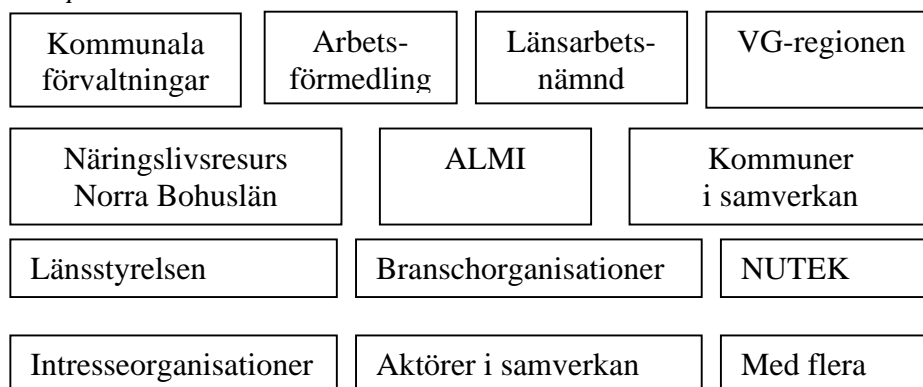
Kommunala förvaltningar

Arbetsförmedling

Länsarbetsnämnd

VG-regionen

Näringslivsresurs Norra Bohuslän

ALMI

Kommuner i samverkan

Länsstyrelsen

Branschorganisationer

NUTEK

Intresseorganisationer

Aktörer i samverkan

Med flera